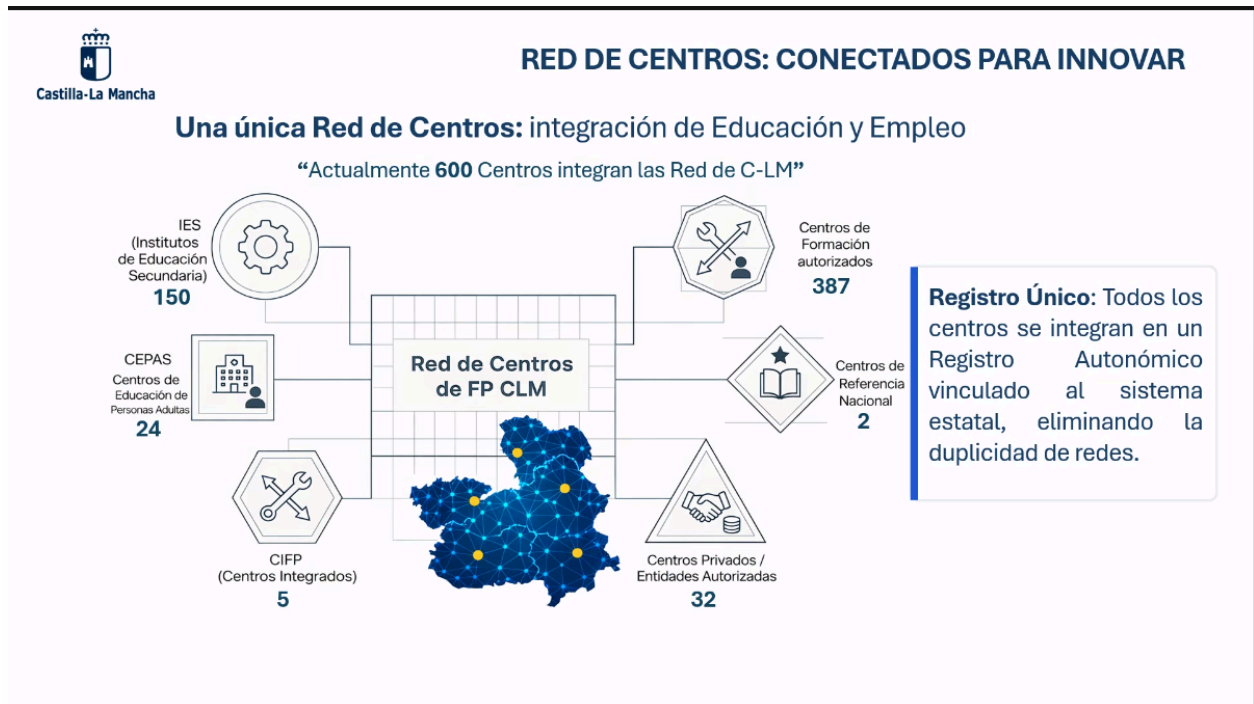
Castilla-La Mancha

RED DE CENTROS: CONECTADOS PARA INNOVAR

Una única Red de Centros: integración de Educación y Empleo

"Actualmente 600 Centros integran las Red de C-LM"

IES (Institutos de Educación Secundaria)
150

CEPAS
Centros de Educación de Personas Adultas
24

CIFP (Centros Integrados)
5

Red de Centros de FP CLM

Centros de Formación autorizados
387

Centros de Referencia Nacional
2

Centros Privados / Entidades Autorizadas
32

Registro Único: Todos los centros se integran en un Registro Autonómico vinculado al sistema estatal, eliminando la duplicidad de redes.